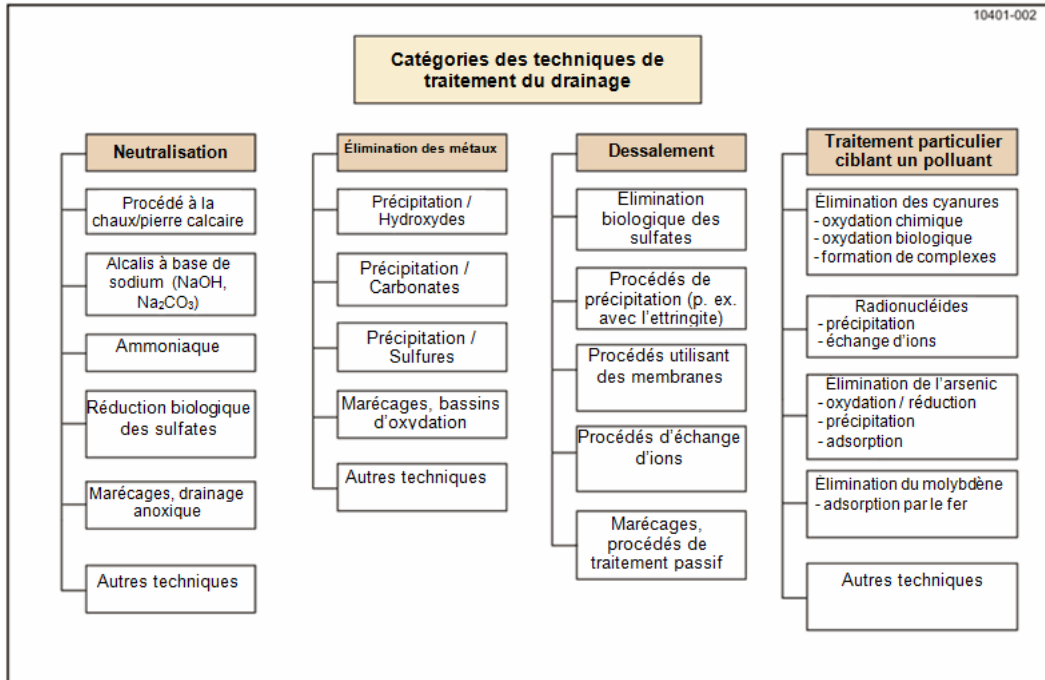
10401-002

Catégories des techniques de traitement du drainage

Neutralisation

Procédé à la chaux/pierre calcaire

Alcalis à base de sodium (NaOH, $Na_2CO_3$)

Ammoniaque

Réduction biologique des sulfates

Marécages, drainage anoxique

Autres techniques

Élimination des métaux

Précipitation / Hydroxydes

Précipitation / Carbonates

Précipitation / Sulfures

Marécages, bassins d'oxydation

Autres techniques

Dessalement

Elimination biologique des sulfates

Procédés de précipitation (p. ex. avec l'ettringite)

Procédés utilisant des membranes

Procédés d'échange d'ions

Marécages, procédés de traitement passif

Traitement particulier ciblant un polluant

Élimination des cyanures
- oxydation chimique
- oxydation biologique
- formation de complexes

Radionucléides
- précipitation
- échange d'ions

Elimination de l'arsenic
- oxydation / réduction
- précipitation
- adsorption

Élimination du molybdène
- adsorption par le fer

Autres techniques